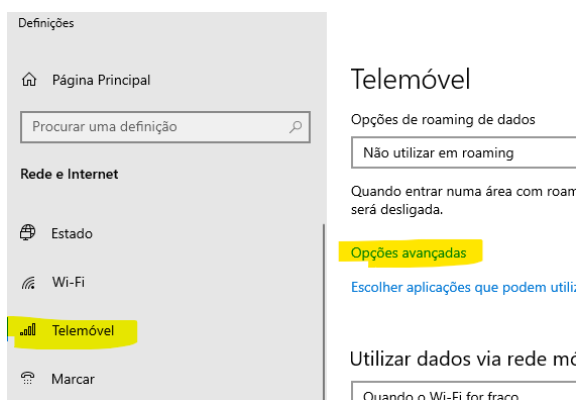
Definições

Página Principal

Procurar uma definição

Rede e Internet

Estado

Wi-Fi

Telemóvel

Marcar

Telemóvel

Opções de roaming de dados

Não utilizar em roaming

Quando entrar numa área com roam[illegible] será desligada.

Opções avançadas

Escolher aplicações que podem utiliz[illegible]

Utilizar dados via rede mó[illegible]

Quando o Wi-Fi for fraco